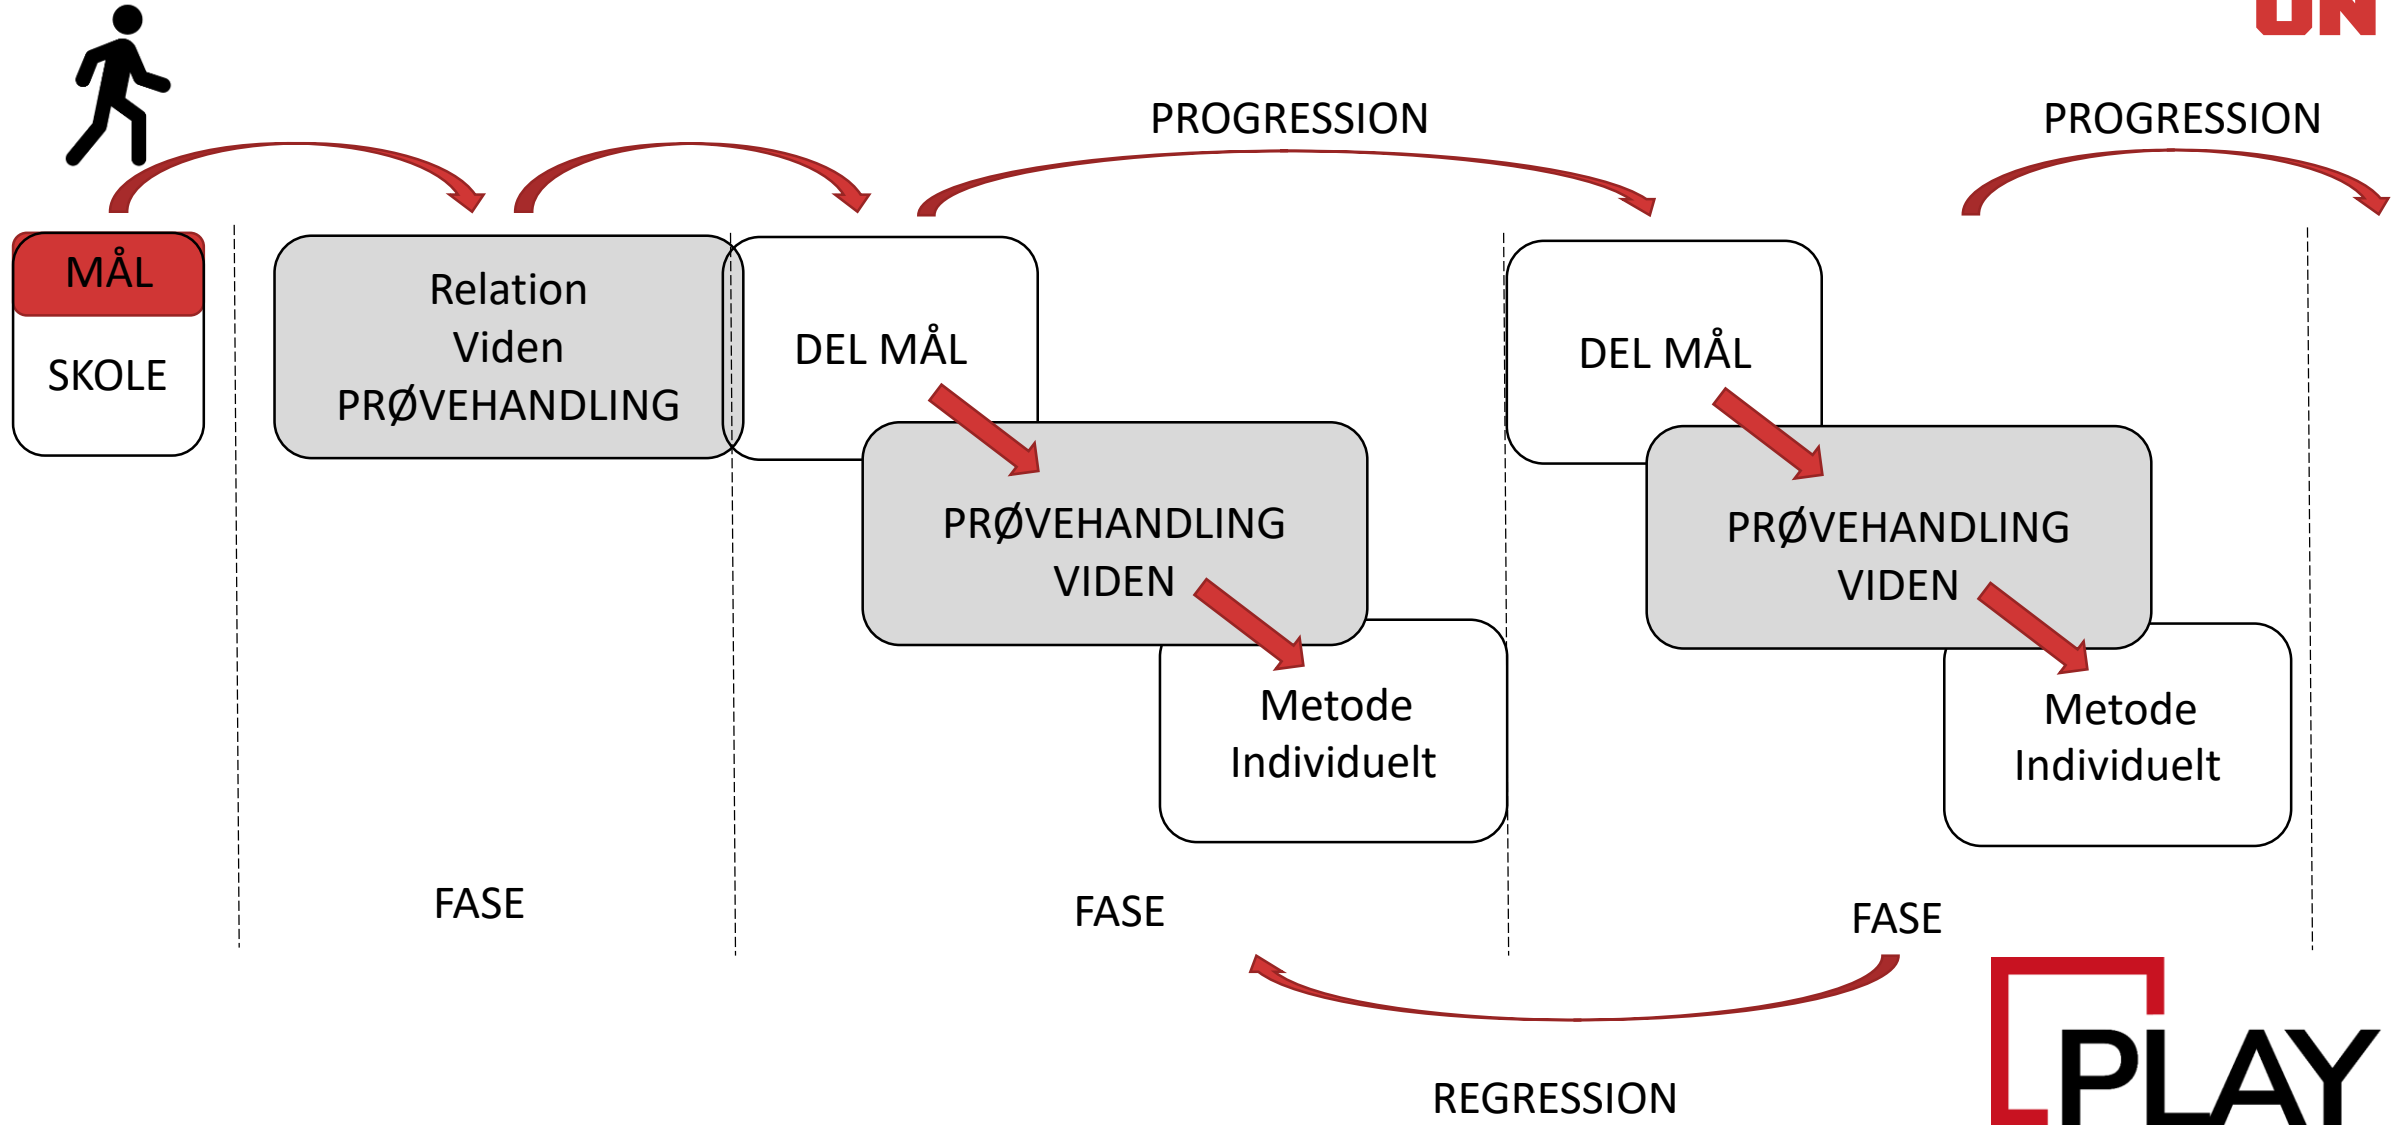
PROGRESSION

PROGRESSION

MÅL

SKOLE

Relation
Viden
PRØVEHANDLING

DEL MÅL

PRØVEHANDLING
VIDEN

Metode
Individuelt

DEL MÅL

PRØVEHANDLING
VIDEN

Metode
Individuelt

FASE

FASE

FASE

REGRESSION

PLAY